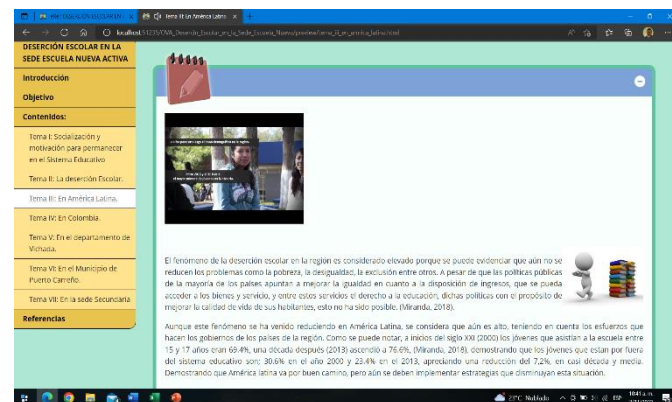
DESERCIÓN ESCOLAR EN LA SEDE ESCUELA NUEVA ACTIVA

Introducción

Objetivo

Contenidos:

Tema I: Socialización y motivación para permanecer en el Sistema Educativo

Tema II: La deserción Escolar.

Tema III: En América Latina.

Tema IV: En Colombia.

Tema V: En el departamento de Vichada.

Tema VI: En el Municipio de Puerto Carreño.

Tema VII: En la sede Secundaria

Referencias

El fenómeno de la deserción escolar en la región es considerado elevado porque se puede evidenciar que aún no se reducen los problemas como la pobreza, la desigualdad, la exclusión entre otros. A pesar de que las políticas públicas de la mayoría de los países apuntan a mejorar la igualdad en cuanto a la disposición de ingresos, que se pueda acceder a los bienes y servicio, y entre estos servicios el derecho a la educación, dichas políticas con el propósito de mejorar la calidad de vida de sus habitantes, esto no ha sido posible. (Miranda, 2018).

Aunque este fenómeno se ha venido reduciendo en América Latina, se considera que aún es alto, teniendo en cuenta los esfuerzos que hacen los gobiernos de los países de la región. Como se puede notar, a inicios del siglo XXI (2000) los jóvenes que asistían a la escuela entre 15 y 17 años eran 69.4%, una década después (2013) ascendió a 76.6%, (Miranda, 2018), demostrando que los jóvenes que están por fuera del sistema educativo son: 30.6% en el año 2000 y 23.4% en el 2013, apreciando una reducción del 7,2%, en casi década y media. Demostrando que América latina va por buen camino, pero aún se deben implementar estrategias que disminuyan esta situación.

Tema III: En America Latina
localhost/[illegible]
23°C Nublado
ESP
10:41 a.m.